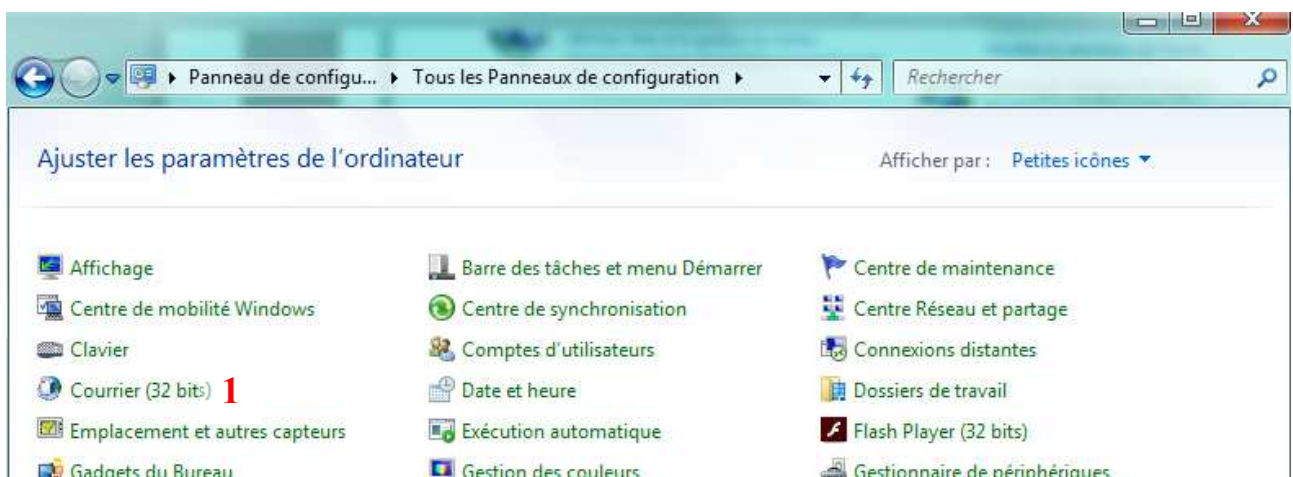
Panneau de configu... ▸ Tous les Panneaux de configuration ▸

Rechercher

Ajuster les paramètres de l'ordinateur

Afficher par : Petites icônes ▾

Affichage
Centre de mobilité Windows
Clavier
Courrier (32 bits) 1
Emplacement et autres capteurs
Gadgets du Bureau

Barre des tâches et menu Démarrer
Centre de synchronisation
Comptes d'utilisateurs
Date et heure
Exécution automatique
Gestion des couleurs

Centre de maintenance
Centre Réseau et partage
Connexions distantes
Dossiers de travail
Flash Player (32 bits)
Gestionnaire de périphériques